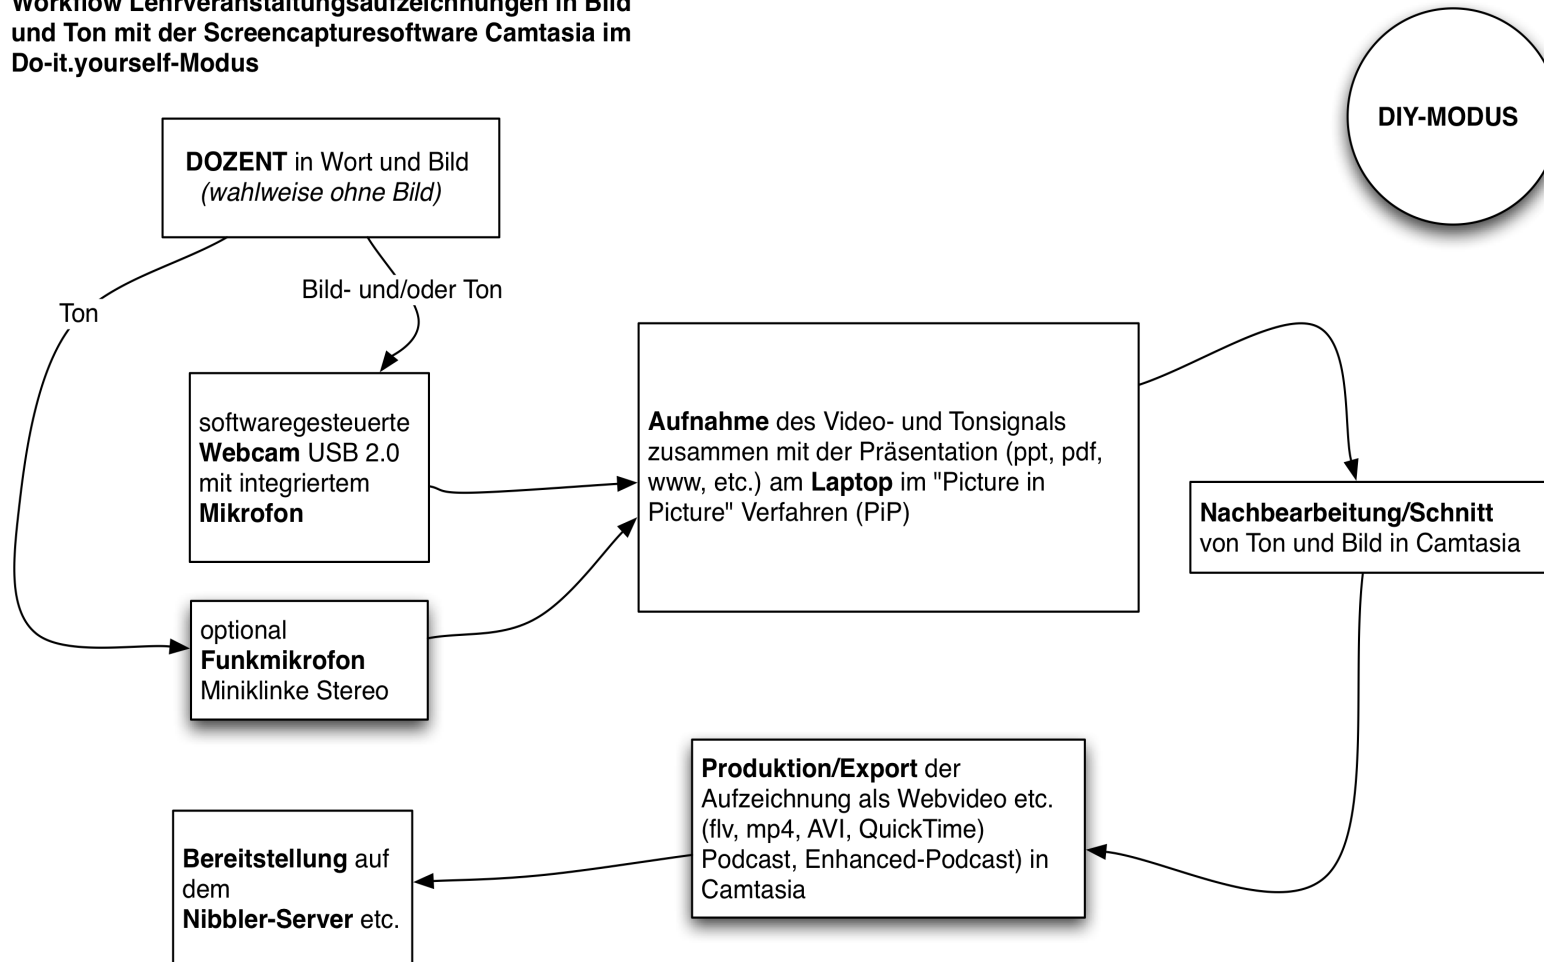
Workflow Lehrveranstaltungsaufzeichnungen in Bild und Ton mit der Screencapturesoftware Camtasia im Do-it.yourself-Modus

DIY-MODUS

DOZENT in Wort und Bild (wahlweise ohne Bild)

Ton

Bild- und/oder Ton

softwaregesteuerte Webcam USB 2.0 mit integriertem Mikrofon

optional Funkmikrofon Miniklinke Stereo

Aufnahme des Video- und Tonsignals zusammen mit der Präsentation (ppt, pdf, www, etc.) am Laptop im "Picture in Picture" Verfahren (PiP)

Nachbearbeitung/Schnitt von Ton und Bild in Camtasia

Produktion/Export der Aufzeichnung als Webvideo etc. (flv, mp4, AVI, QuickTime) Podcast, Enhanced-Podcast) in Camtasia

Bereitstellung auf dem Nibbler-Server etc.